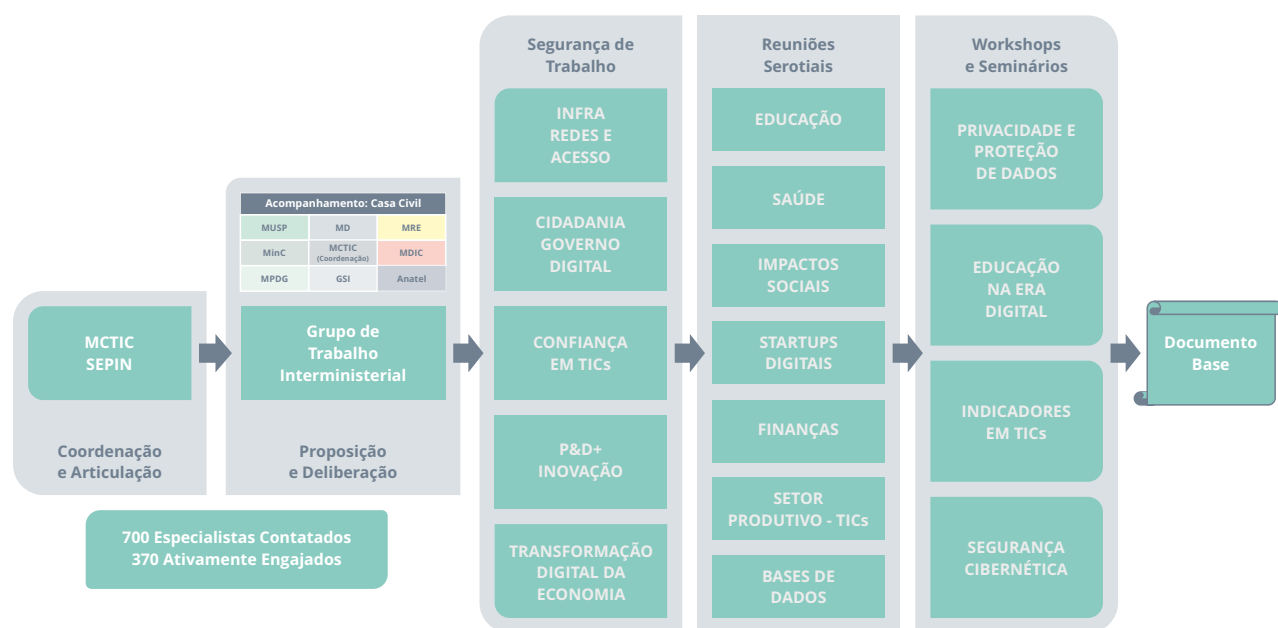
MCTIC
SEPIN

Coordenação
e Articulação

Acompanhamento: Casa Civil

| MUSP | MD | MRE |
|---|---|---|
| MinC | MCTIC (Coordenação) | MDIC |
| MPDG | GSI | Anatel |

Grupo de
Trabalho
Interministerial

Proposição
e Deliberação

700 Especialistas Contatados
370 Ativamente Engajados

Segurança de
Trabalho

INFRA
REDES E
ACESSO

CIDADANIA
GOVERNO
DIGITAL

CONFIANÇA
EM TICs

P&D+
INOVAÇÃO

TRANSFORMAÇÃO
DIGITAL DA
ECONOMIA

Reuniões
Serotiais

EDUCAÇÃO

SAÚDE

IMPACTOS
SOCIAIS

STARTUPS
DIGITAIS

FINANÇAS

SETOR
PRODUTIVO - TICs

BASES DE
DADOS

Workshops
e Seminários

PRIVACIDADE E
PROTEÇÃO
DE DADOS

EDUCAÇÃO
NA ERA
DIGITAL

INDICADORES
EM TICs

SEGURANÇA
CIBERNÉTICA

Documento
Base